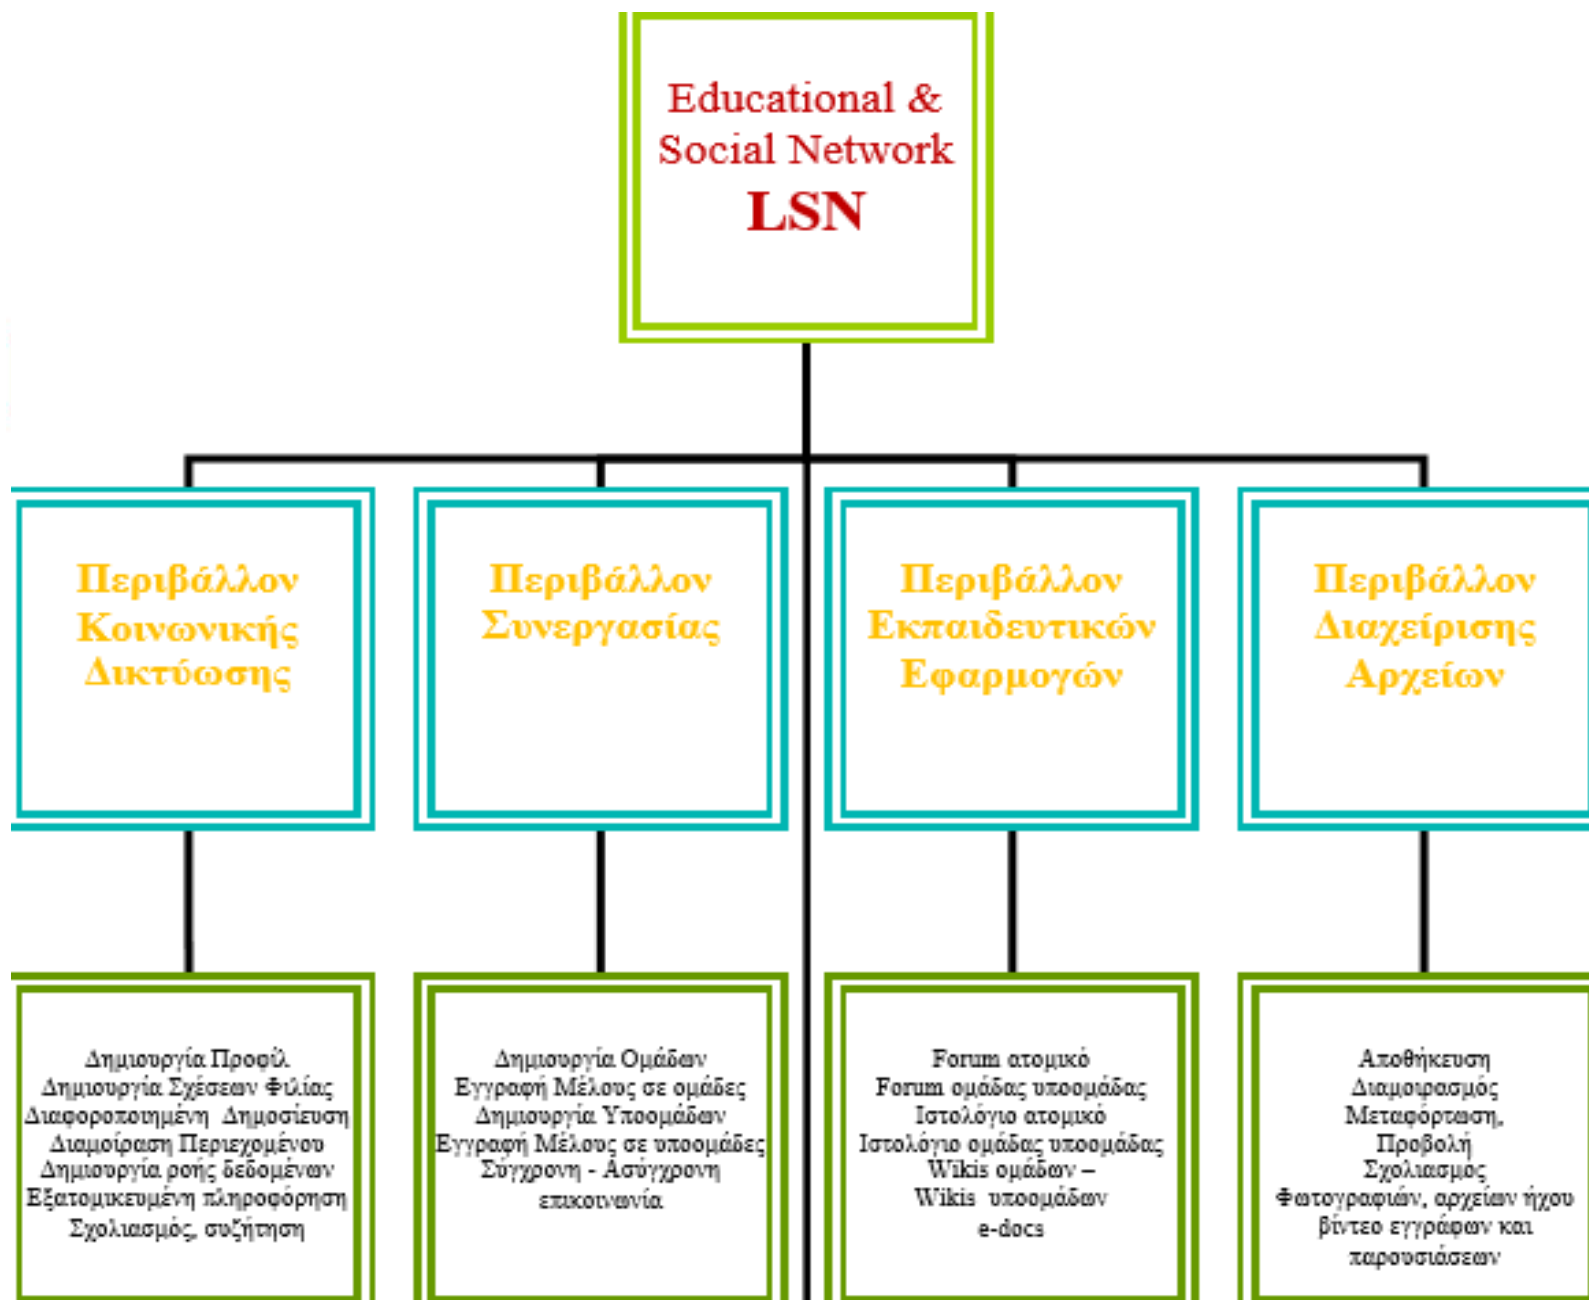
Educational & Social Network
LSN

Περιβάλλον Κοινωνικής Δικτύωσης

Περιβάλλον Συνεργασίας

Περιβάλλον Εκπαιδευτικών Εφαρμογών

Περιβάλλον Διαχείρισης Αρχείων

Δημιουργία Προφίλ
Δημιουργία Σχέσεων Φιλίας
Διαφοροποιημένη Δημοσίευση
Διαμοίραση Περιεχομένου
Δημιουργία ροής δεδομένων
Εξατομικευμένη πληροφόρηση
Σχολιασμός, συζήτηση

Δημιουργία Ομάδων
Εγγραφή Μέλους σε ομάδες
Δημιουργία Υποομάδων
Εγγραφή Μέλους σε υποομάδες
Σύγχρονη - Ασύγχρονη επικοινωνία

Forum ατομικό
Forum ομάδας υποομάδας
Ιστολόγιο ατομικό
Ιστολόγιο ομάδας υποομάδας
Wikis ομάδων –
Wikis υποομάδων
e-docs

Αποθήκευση
Διαμοιρασμός
Μεταφόρτωση,
Προβολή
Σχολιασμος
Φωτογραφιών, αρχείων ήχου βίντεο εγγράφων και παρουσιάσεων